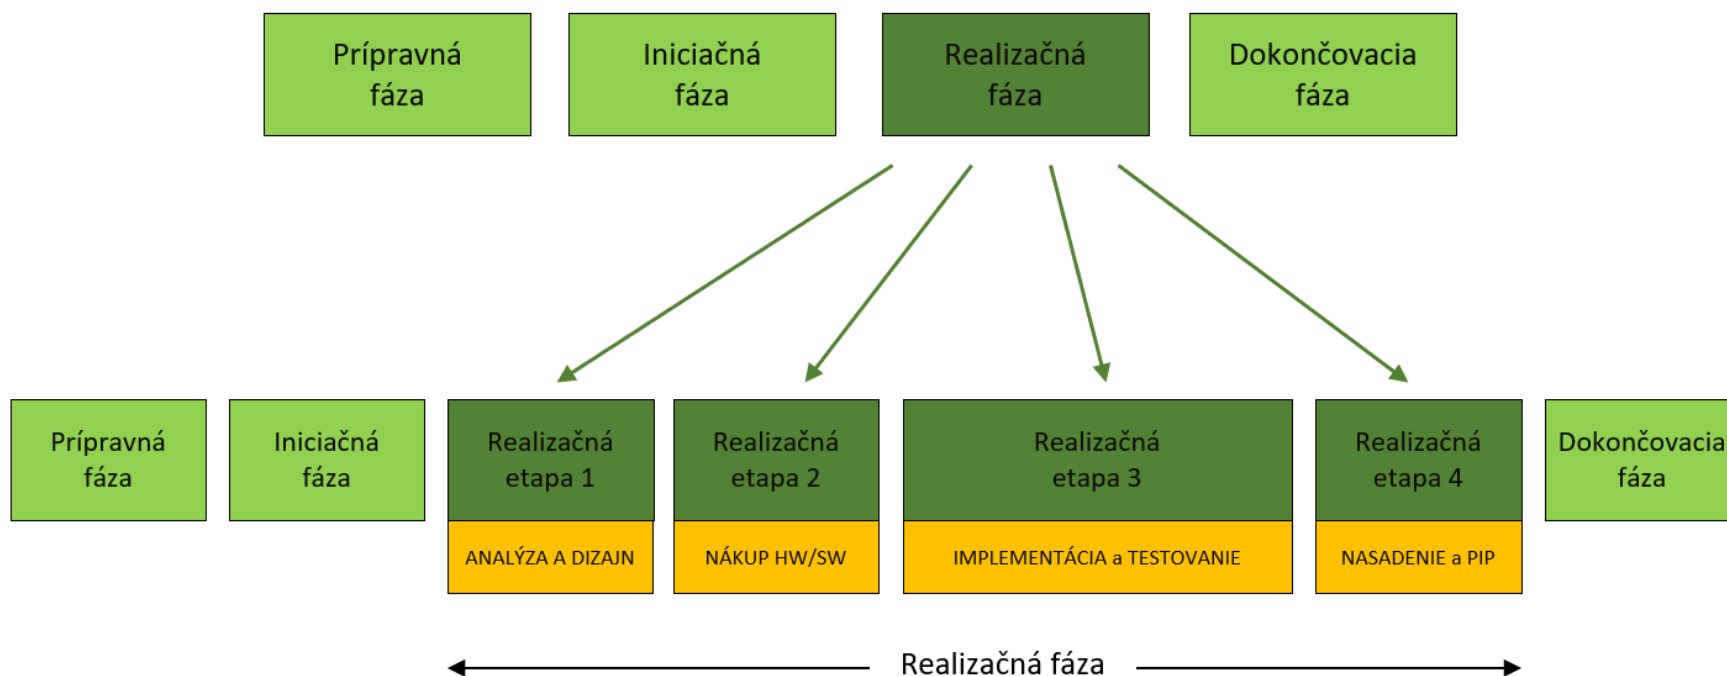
Prípravná fáza

Iniciačná fáza

Realizačná fáza

Dokončovacia fáza

Prípravná fáza

Iniciačná fáza

Realizačná etapa 1

ANALÝZA A DIZAJN

Realizačná etapa 2

NÁKUP HW/SW

Realizačná etapa 3

IMPLEMENTÁCIA a TESTOVANIE

Realizačná etapa 4

NASADENIE a PIP

Dokončovacia fáza

Realizačná fáza